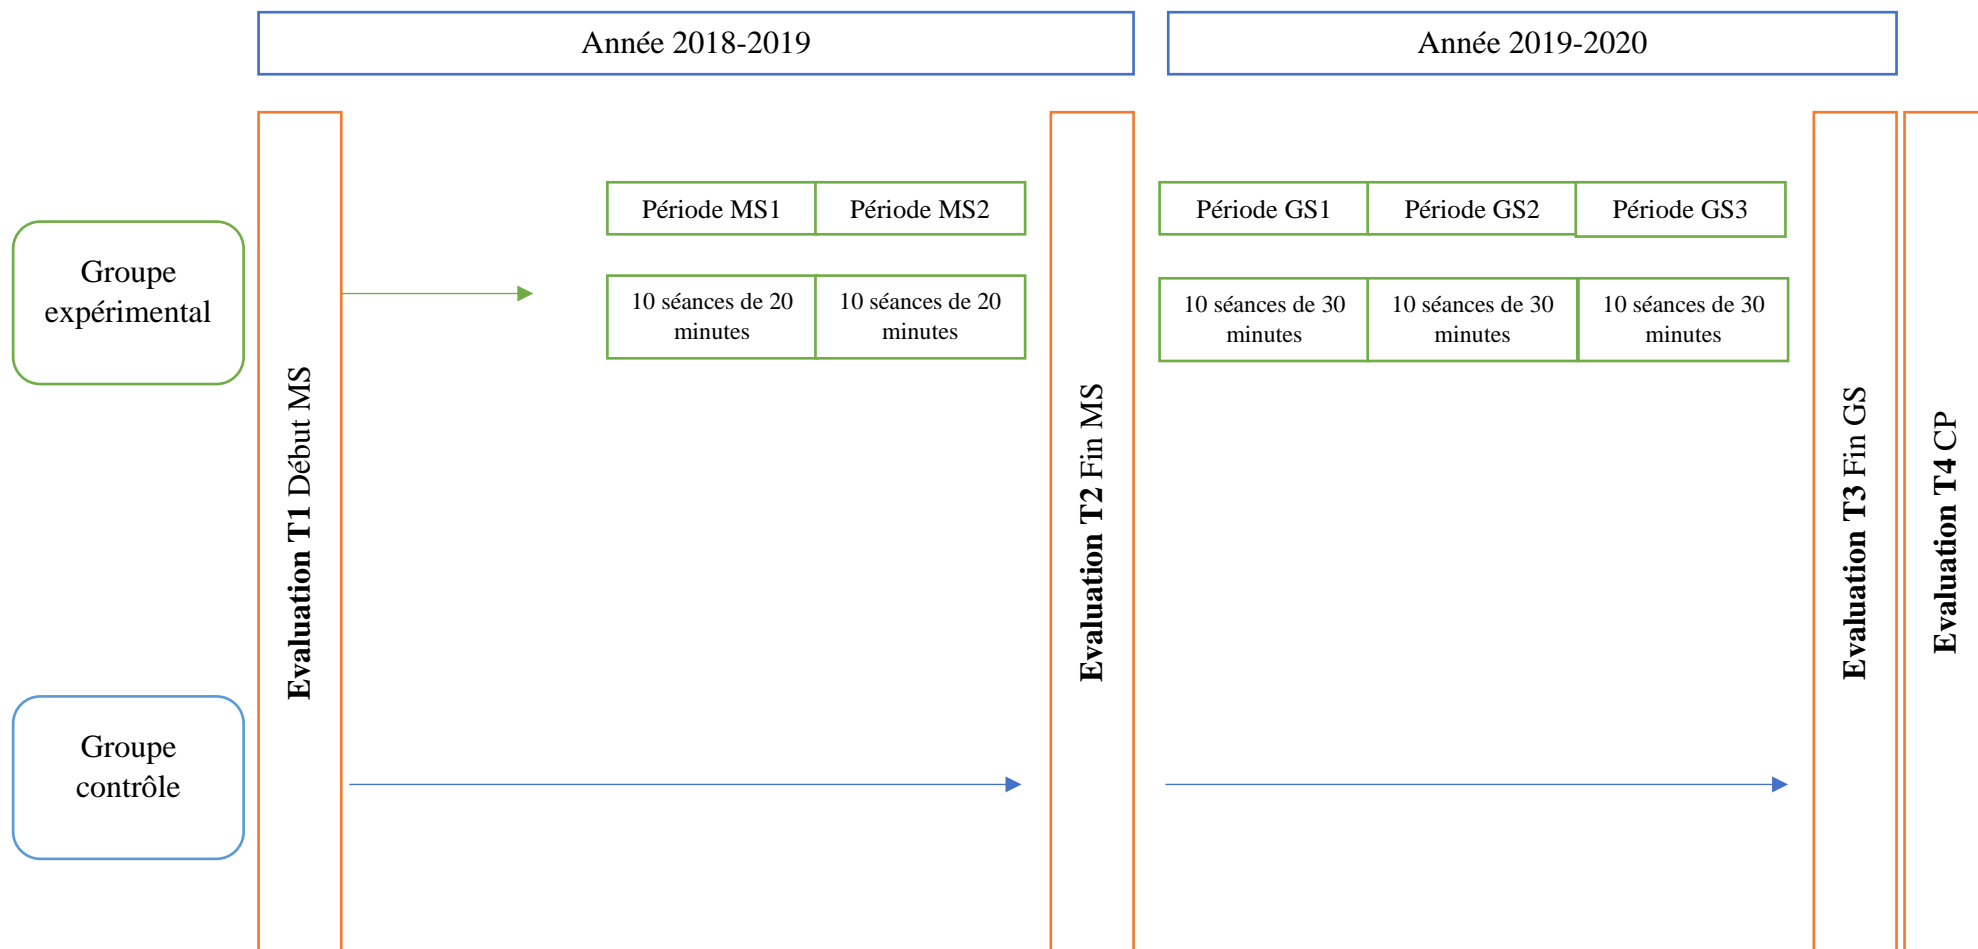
Année 2018-2019

Année 2019-2020

Groupe expérimental

Groupe contrôle

Evaluation T1 Début MS

Période MS1 | Période MS2

10 séances de 20 minutes | 10 séances de 20 minutes

Evaluation T2 Fin MS

Période GS1 | Période GS2 | Période GS3

10 séances de 30 minutes | 10 séances de 30 minutes | 10 séances de 30 minutes

Evaluation T3 Fin GS

Evaluation T4 CP